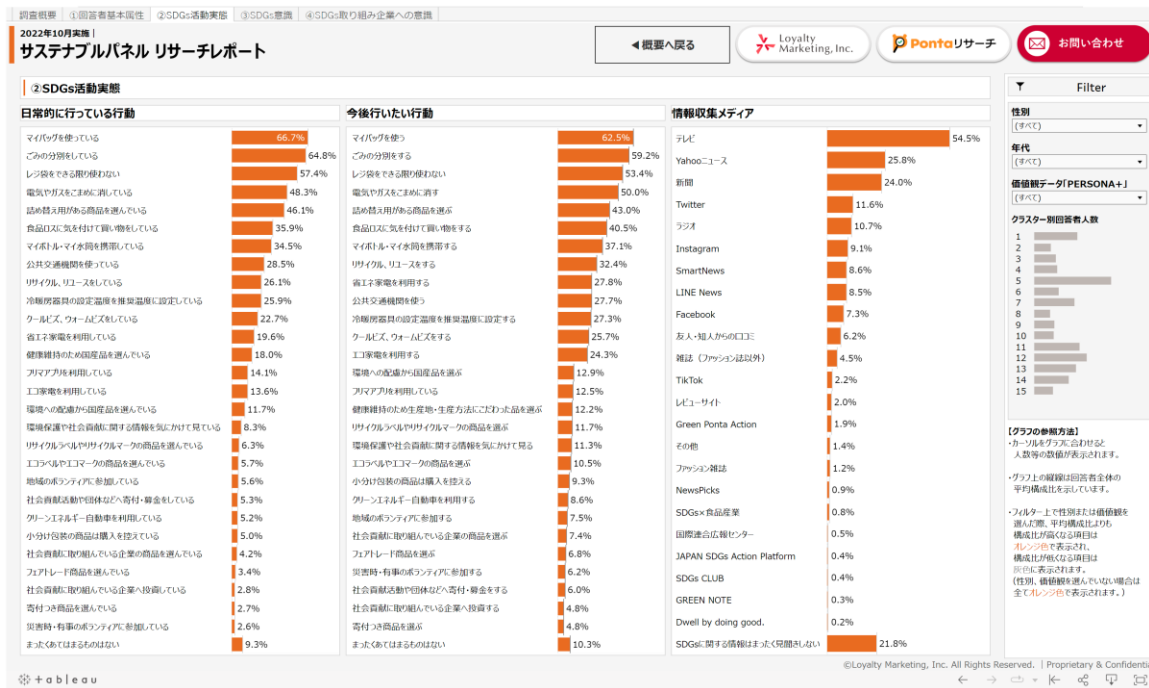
調査概要 | ①回答者基本属性 | ②SDGs活動実態 | ③SDGs意識 | ④SDGs取り組み企業への意識

2022年10月実施
サステナブルパネル リサーチレポート

◀概要へ戻る

Loyalty Marketing, Inc.

Pontaリサーチ

お問い合わせ

②SDGs活動実態

日常的に行っている行動

| 行動 | 割合 |
|---|---|
| マイバッグを使っている | 66.7% |
| ごみの分別をしている | 64.8% |
| レジ袋をできる限り使わない | 57.4% |
| 電気やガスをこまめに消している | 48.3% |
| 詰め替え用がある商品を選んでいる | 46.1% |
| 食品ロスに気を付けて買い物をしている | 35.9% |
| マイボトル・マイ水筒を携帯している | 34.5% |
| 公共交通機関を使っている | 28.5% |
| リサイクル、リユースをしている | 26.1% |
| 冷暖房器具の設定温度を推奨温度に設定している | 25.9% |
| クールビズ、ウォームビズをしている | 22.7% |
| 省エネ家電を利用している | 19.6% |
| 健康維持のため国産品を選んでいる | 18.0% |
| フリマアプリを利用している | 14.1% |
| エコ家電を利用している | 13.6% |
| 環境への配慮から国産品を選んでいる | 11.7% |
| 環境保護や社会貢献に関する情報を気にかけて見ている | 8.3% |
| リサイクルラベルやリサイクルマークの商品を選んでいる | 6.3% |
| エコラベルやエコマークの商品を選んでいる | 5.7% |
| 地域のボランティアに参加している | 5.6% |
| 社会貢献活動や団体などへ寄付・募金をしている | 5.3% |
| クリーンエネルギー自動車を利用している | 5.2% |
| 小分け包装の商品は購入を控えている | 5.0% |
| 社会貢献に取り組んでいる企業の商品を選んでいる | 4.2% |
| フェアトレード商品を選んでいる | 3.4% |
| 社会貢献に取り組んでいる企業へ投資している | 2.8% |
| 寄付つき商品を選んでいる | 2.7% |
| 災害時・有事のボランティアに参加している | 2.6% |
| まったくあてはまるものはない | 9.3% |

今後行いたい行動

| 行動 | 割合 |
|---|---|
| マイバッグを使う | 62.5% |
| ごみの分別をする | 59.2% |
| レジ袋をできる限り使わない | 53.4% |
| 電気やガスをこまめに消す | 50.0% |
| 詰め替え用がある商品を選ぶ | 43.0% |
| 食品ロスに気を付けて買い物をする | 40.5% |
| マイボトル・マイ水筒を携帯する | 37.1% |
| リサイクル、リユースをする | 32.4% |
| 省エネ家電を利用する | 27.8% |
| 公共交通機関を使う | 27.7% |
| 冷暖房器具の設定温度を推奨温度に設定する | 27.3% |
| クールビズ、ウォームビズをする | 25.7% |
| エコ家電を利用する | 24.3% |
| 環境への配慮から国産品を選ぶ | 12.9% |
| フリマアプリを利用する | 12.5% |
| 健康維持のため生産地・生産方法にこだわった品を選ぶ | 12.2% |
| リサイクルラベルやリサイクルマークの商品を選ぶ | 11.7% |
| 環境保護や社会貢献に関する情報を気にかけて見る | 11.3% |
| エコラベルやエコマークの商品を選ぶ | 10.5% |
| 小分け包装の商品は購入を控える | 9.3% |
| クリーンエネルギー自動車を利用する | 8.6% |
| 地域のボランティアに参加する | 7.5% |
| 社会貢献に取り組んでいる企業の商品を選ぶ | 7.4% |
| フェアトレード商品を選ぶ | 6.8% |
| 災害時・有事のボランティアに参加する | 6.2% |
| 社会貢献活動や団体などへ寄付・募金をする | 6.0% |
| 社会貢献に取り組んでいる企業へ投資する | 4.8% |
| 寄付つき商品を選ぶ | 4.8% |
| まったくあてはまるものはない | 10.3% |

情報収集メディア

| メディア | 割合 |
|---|---|
| テレビ | 54.5% |
| Yahooニュース | 25.8% |
| 新聞 | 24.0% |
| Twitter | 11.6% |
| ラジオ | 10.7% |
| Instagram | 9.1% |
| SmartNews | 8.6% |
| LINE News | 8.5% |
| Facebook | 7.3% |
| 友人・知人からの口コミ | 6.2% |
| 雑誌（ファッション誌以外） | 4.5% |
| TikTok | 2.2% |
| レビューサイト | 2.0% |
| Green Ponta Action | 1.9% |
| その他 | 1.4% |
| ファッション雑誌 | 1.2% |
| NewsPicks | 0.9% |
| SDGs×食品産業 | 0.8% |
| 国際連合広報センター | 0.5% |
| JAPAN SDGs Action Platform | 0.4% |
| SDGs CLUB | 0.4% |
| GREEN NOTE | 0.3% |
| Dwell by doing good. | 0.2% |
| SDGsに関する情報はまったく見聞きしない | 21.8% |

Filter
性別
(すべて)
年代
(すべて)
価値観データ「PERSONA+」
(すべて)
クラスター別回答者人数
1
2
3
4
5
6
7
8
9
10
11
12
13
14
15

【グラフの参照方法】
・カーソルをグラフに合わせると人数等の数値が表示されます。
・グラフ上の縦線は回答者全体の平均構成比を示しています。
・フィルター上で性別または価値観を選んだ際、平均構成比よりも構成比が高くなる項目はオレンジ色で表示され、構成比が低くなる項目は灰色に表示されます。（性別、価値観を選んでいない場合は全てオレンジ色で表示されます。）

©Loyalty Marketing, Inc. All Rights Reserved. | Proprietary & Confidenti

+ a b l e a u